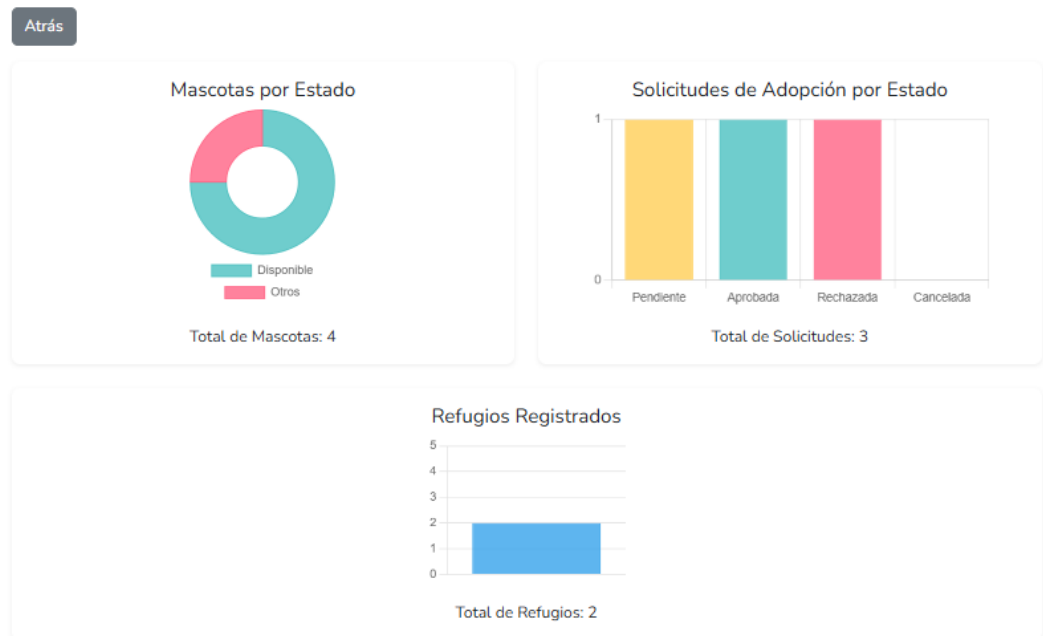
Atrás

Mascotas por Estado

Disponible
Otros

Total de Mascotas: 4

Solicitudes de Adopción por Estado

1
0
Pendiente
Aprobada
Rechazada
Cancelada

Total de Solicitudes: 3

Refugios Registrados

5
4
3
2
1
0

Total de Refugios: 2